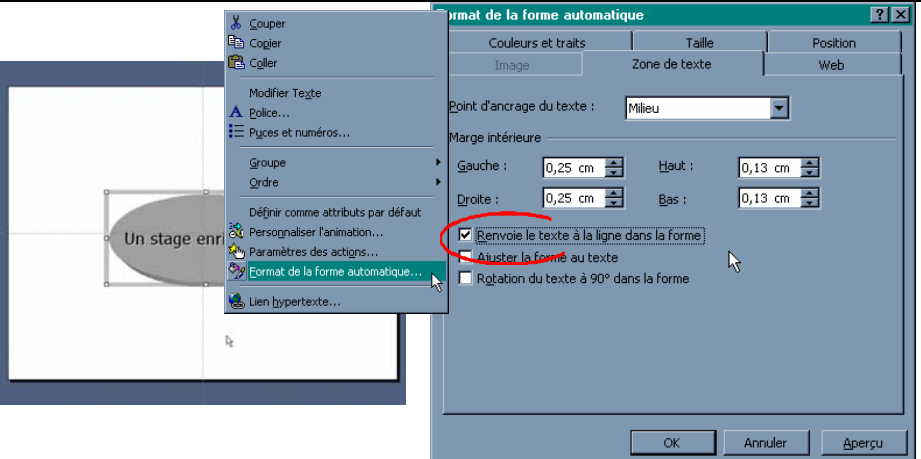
Un stage enri

Couper
Copier
Coller
Modifier Texte
Police...
Puces et numéros...
Groupe
Ordre
Définir comme attributs par défaut
Personnaliser l'animation...
Paramètres des actions...
Format de la forme automatique...
Lien hypertexte...

Format de la forme automatique
?
X
Couleurs et traits
Taille
Position
Image
Zone de texte
Web
Point d'ancrage du texte :
Milieu
Marge intérieure
Gauche :
0,25 cm
Haut :
0,13 cm
Droite :
0,25 cm
Bas :
0,13 cm
Renvoie le texte à la ligne dans la forme
Ajuster la forme au texte
Rotation du texte à 90° dans la forme
OK
Annuler
Aperçu